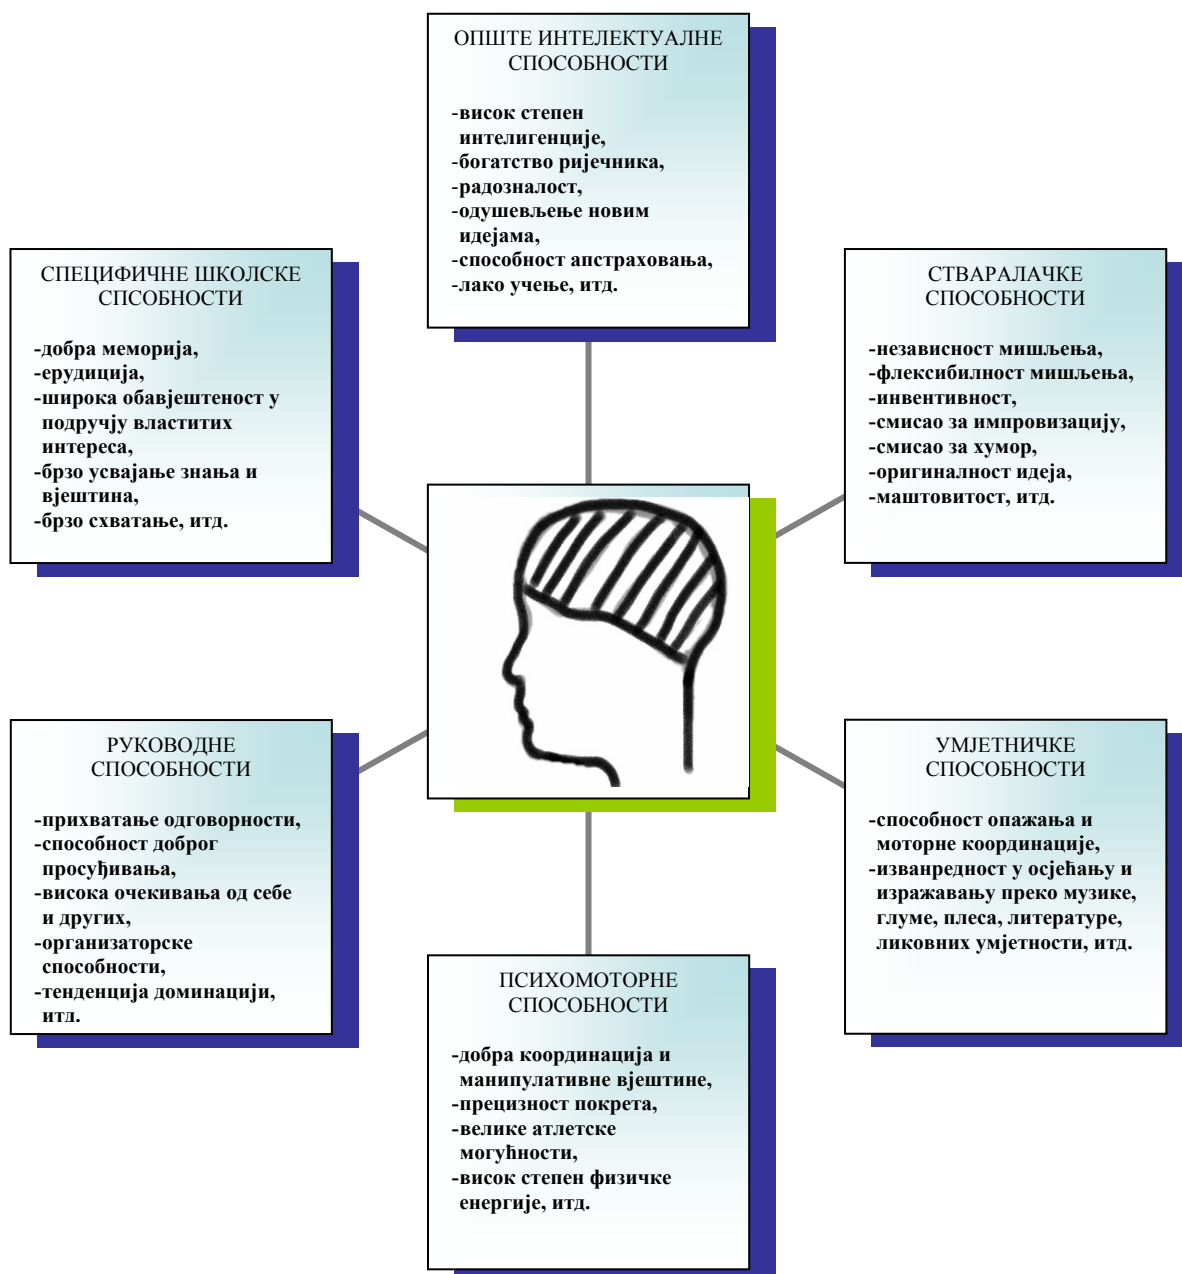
ОПШТЕ ИНТЕЛЕКТУАЛНЕ СПОСОБНОСТИ

-висок степен интелигенције,
-богатство ријечника,
-радозналост,
-одушевљење новим идејама,
-способност апстраховања,
-лако учење, итд.

СПЕЦИФИЧНЕ ШКОЛСКЕ СПОСОБНОСТИ

-добра меморија,
-ерудиција,
-широка обавјештеност у подручју властитих интереса,
-брзо усвајање знања и вјештина,
-брзо схватање, итд.

СТВАРАЛАЧКЕ СПОСОБНОСТИ

-независност мишљења,
-флексибилност мишљења,
-инвентивност,
-смисао за импровизацију,
-смисао за хумор,
-оригиналност идеја,
-маштовитост, итд.

РУКОВОДНЕ СПОСОБНОСТИ

-прихватање одговорности,
-способност доброг просуђивања,
-висока очекивања од себе и других,
-организаторске способности,
-тенденција доминацији, итд.

УМЈЕТНИЧКЕ СПОСОБНОСТИ

-способност опажања и моторне координације,
-изванредност у осјећању и изражавању преко музике, глуме, плеса, литературе, ликовних умјетности, итд.

ПСИХОМОТОРНЕ СПОСОБНОСТИ

-добра координација и манипулативне вјештине,
-прецизност покрета,
-велике атлетске могућности,
-висок степен физичке енергије, итд.